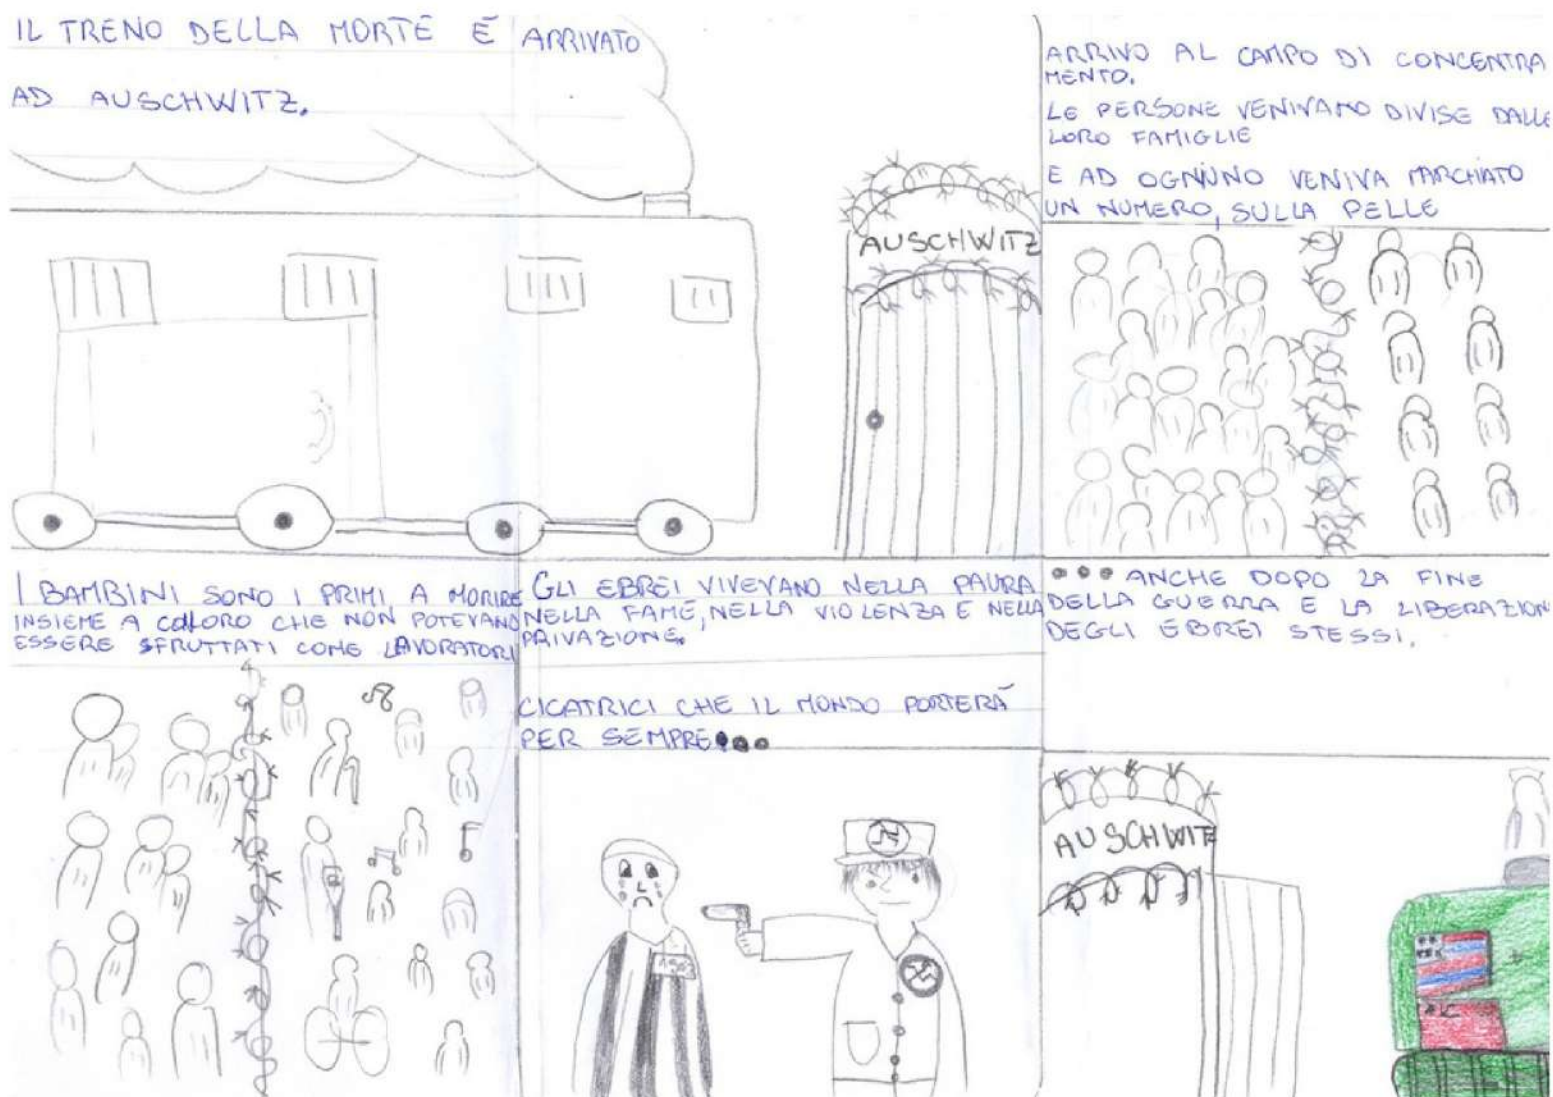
IL TRENO DELLA MORTE È ARRIVATO AD AUSCHWITZ.

AUSCHWITZ

ARRIVO AL CAMPO DI CONCENTRAMENTO.
LE PERSONE VENIVANO DIVISE DALLE LORO FAMIGLIE
E AD OGNUNO VENIVA MARCHIATO UN NUMERO, SULLA PELLE

I BAMBINI SONO I PRIMI A MORIRE INSIEME A COLORO CHE NON POTEVANO ESSERE SFRUTTATI COME LAVORATORI

GLI EBREI VIVEVANO NELLA PAURA NELLA FAME, NELLA VIOLENZA E NELLA PRIVAZIONE.

CICATRICI CHE IL MONDO PORTERÀ PER SEMPRE...

... ANCHE DOPO LA FINE DELLA GUERRA E LA LIBERAZIONE DEGLI EBREI STESSI.

AUSCHWITZ